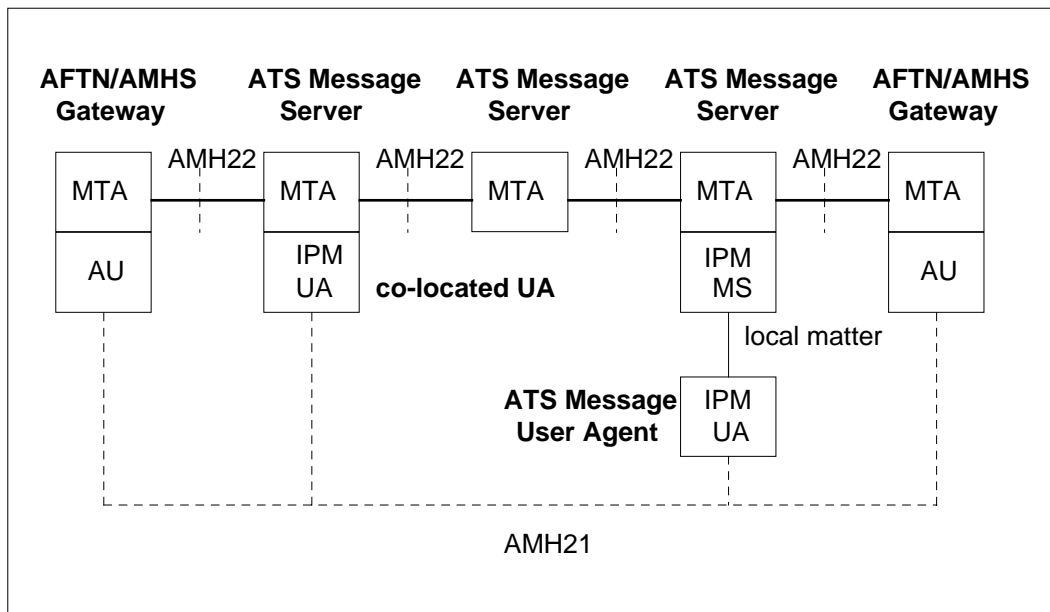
AFTN/AMHS Gateway

ATS Message Server

ATS Message Server

ATS Message Server

AFTN/AMHS Gateway

AMH22

AMH22

AMH22

AMH22

MTA

MTA

MTA

MTA

MTA

AU

IPM UA

co-located UA

IPM MS

AU

local matter

ATS Message User Agent

IPM UA

AMH21